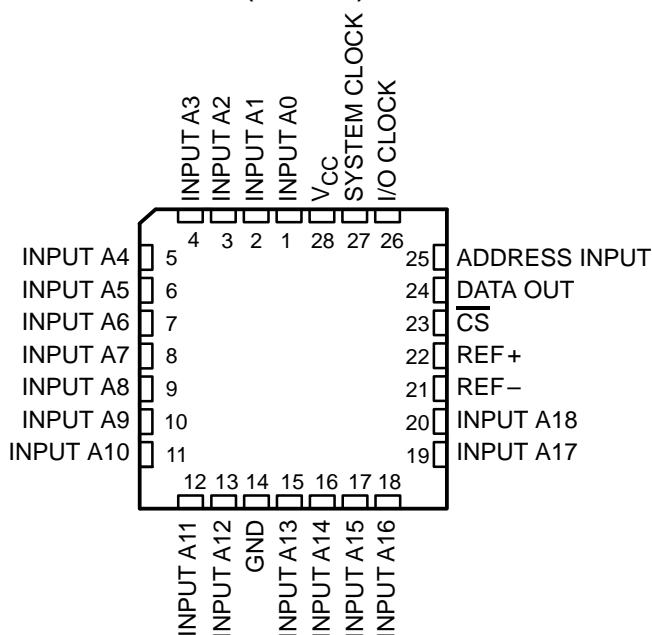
INPUT A3
INPUT A2
INPUT A1
INPUT A0
$V_{CC}$
SYSTEM CLOCK
I/O CLOCK

4 3 2 1 28 27 26

INPUT A4 5
INPUT A5 6
INPUT A6 7
INPUT A7 8
INPUT A8 9
INPUT A9 10
INPUT A10 11

25 ADDRESS INPUT
24 DATA OUT
23 $\overline{CS}$
22 REF+
21 REF−
20 INPUT A18
19 INPUT A17

12 13 14 15 16 17 18

INPUT A11
INPUT A12
GND
INPUT A13
INPUT A14
INPUT A15
INPUT A16